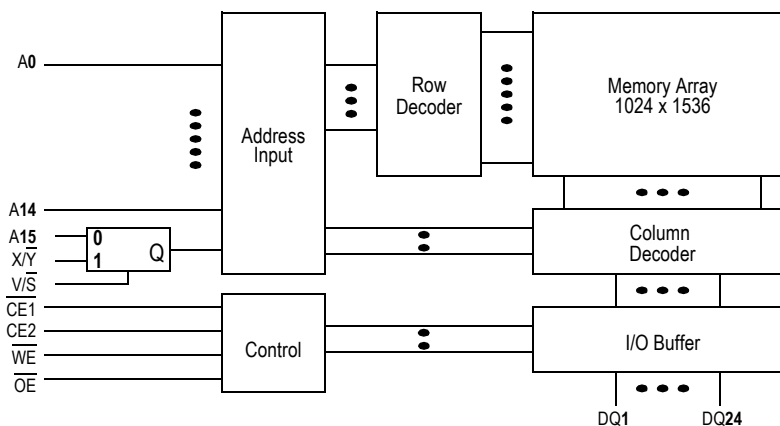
A**0**

A**14**

A**15**

$X/\overline{Y}$

$\overline{V/S}$

$\overline{CE1}$

CE2

$\overline{WE}$

$\overline{OE}$

**0**

**1**

Q

Address Input

Control

Row Decoder

Memory Array 1024 x 1536

Column Decoder

I/O Buffer

DQ**1**

DQ**24**